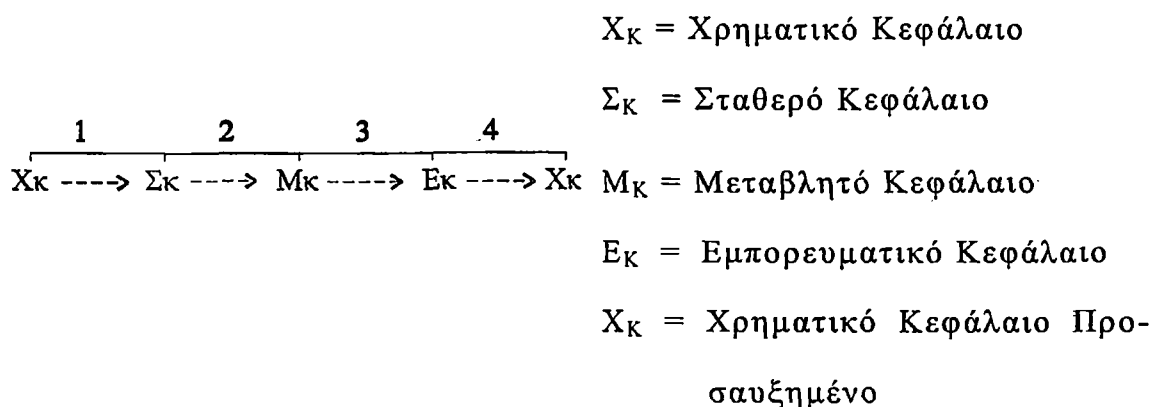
1 2 3 4

Χκ ----> Σκ ----> Μκ ----> Εκ ----> Χκ

$X_K$ = Χρηματικό Κεφάλαιο

$\Sigma_K$ = Σταθερό Κεφάλαιο

$M_K$ = Μεταβλητό Κεφάλαιο

$E_K$ = Εμπορευματικό Κεφάλαιο

$X_K$ = Χρηματικό Κεφάλαιο Προσαυξημένο